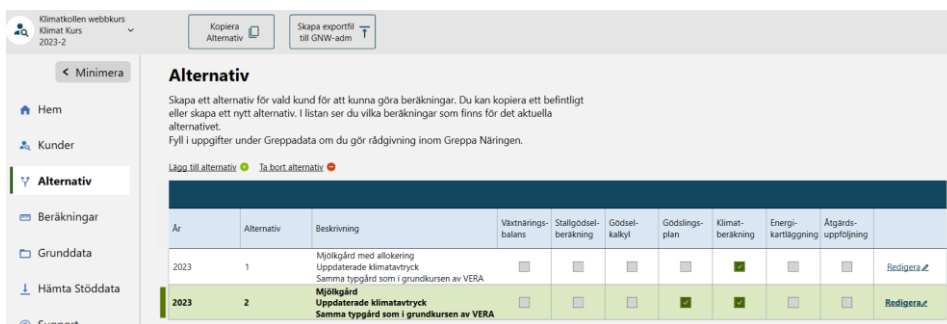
Klimatkollen webbkurs
Klimat Kurs
2023-2

Kopiera Alternativ

Skapa exportfil till GNW-adm

< Minimera

Hem

Kunder

Alternativ

Beräkningar

Grunddata

Hämta Stöddata

Support

Alternativ

Skapa ett alternativ för vald kund för att kunna göra beräkningar. Du kan kopiera ett befintligt eller skapa ett nytt alternativ. I listan ser du vilka beräkningar som finns för det aktuella alternativet.
Fyll i uppgifter under Greppadata om du gör rådgivning inom Greppa Näringen.

Lägg till alternativ Ta bort alternativ

| År | Alternativ | Beskrivning | Växtnärings-balans | Stallgödsel-beräkning | Gödsel-kalkyl | Gödslings-plan | Klimat-beräkning | Energi-kartläggning | Åtgärds-uppföljning | |
|---|---|---|---|---|---|---|---|---|---|---|
| 2023 | 1 | Mjölkgård med allokering Uppdaterade klimatavtryck Samma typgård som i grundkursen av VERA | | | | | ✓ | | | Redigera |
| 2023 | 2 | Mjölkgård Uppdaterade klimatavtryck Samma typgård som i grundkursen av VERA | | | | ✓ | ✓ | | | Redigera |